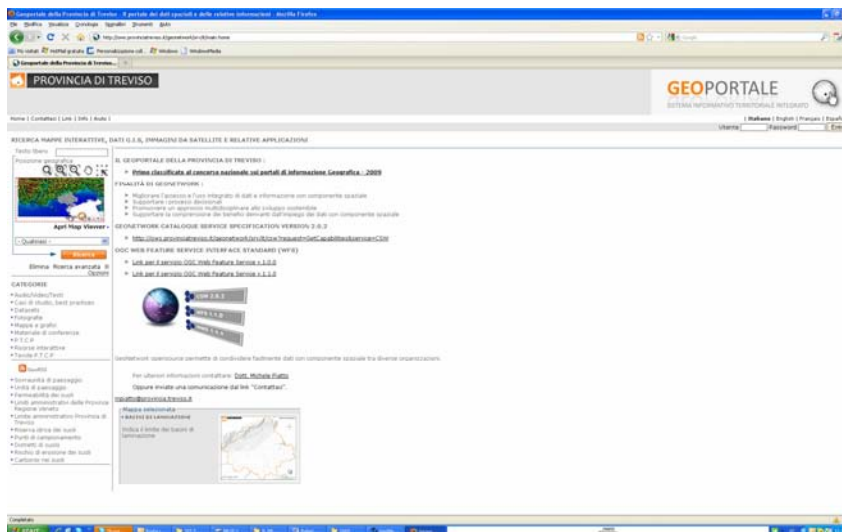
Geoportale della Provincia di Treviso - Il portale dei dati spaziali e delle relative informazioni - Mozilla Firefox

File Modifica Visualizza Cronologia Segnalibri Strumenti Aiuto

http://www.provincia.treviso.it/geonetwork/srv/it/main.home

PROVINCIA DI TREVISO

GEOPORTALE

SISTEMA INFORMATIVO TERRITORIALE INTEGRATO

Home | Contattaci | Link | Info | Aiuto |

| Italiano | English | Français | Españ

Utente Password Ent

RICERCA MAPPE INTERATTIVE, DATI G.I.S, IMMAGINI DA SATELLITE E RELATIVE APPLICAZIONI

Testo libero

Posizione geografica

Apri Map Viewer

- Qualsiasi -

Ricerca

Elimina Ricerca avanzata Opzioni

CATEGORIE

• Audio/Video/Testi
• Casi di studio, best practices
• Datasets
• Fotografie
• Mappe e grafici
• Materiale di conferenze
• P.T.C.P.
• Risorse interattive
• Tavole P.T.C.P.

GeoRSS

• Sensibilità di paesaggio
• Unità di paesaggio
• Permeabilità dei suoli
• Limiti amministrativi della Provincia Regione Veneto
• Limite amministrativo Provincia di Treviso
• Riserva idrica dei suoli
• Punti di campionamento
• Domini di suolo
• Rischio di erosione dei suoli
• Carbonio nei suoli

IL GEOPORTALE DELLA PROVINCIA DI TREVISO :

• Primo classificato al concorso nazionale sui portali di informazione Geografica - 2009

FINALITÀ DI GEONETWORK :

• Migliorare l'accesso e l'uso integrato di dati e informazioni con componente spaziale
• Supportare i processi decisionali
• Promuovere un approccio multidisciplinare allo sviluppo sostenibile
• Supportare la comprensione dei benefici derivanti dall'impiego dei dati con componente spaziale

GEONETWORK CATALOGUE SERVICE SPECIFICATION VERSION 2.0.2

• http://www.provincia.treviso.it/geonetwork/srv/it/csw?request=GetCapabilities&service=CSW

OGC WEB FEATURE SERVICE INTERFACE STANDARD (WFS)

• Link per il servizio OGC Web Feature Service v.1.0.0
• Link per il servizio OGC Web Feature Service v.1.1.0

CSW 2.0.2
WFS 1.1.0
WMS 1.1.1

GeoNetwork opensource permette di condividere facilmente dati con componente spaziale tra diverse organizzazioni.

Per ulteriori informazioni contattare: Dott. Michele Piatto

Oppure inviate una comunicazione dal link "Contattaci".

mpiatto@provincia.treviso.it

Mappa selezionata

• BACINI DI LAMINAZIONE

Indica il limite dei bacini di laminazione

Completato

start